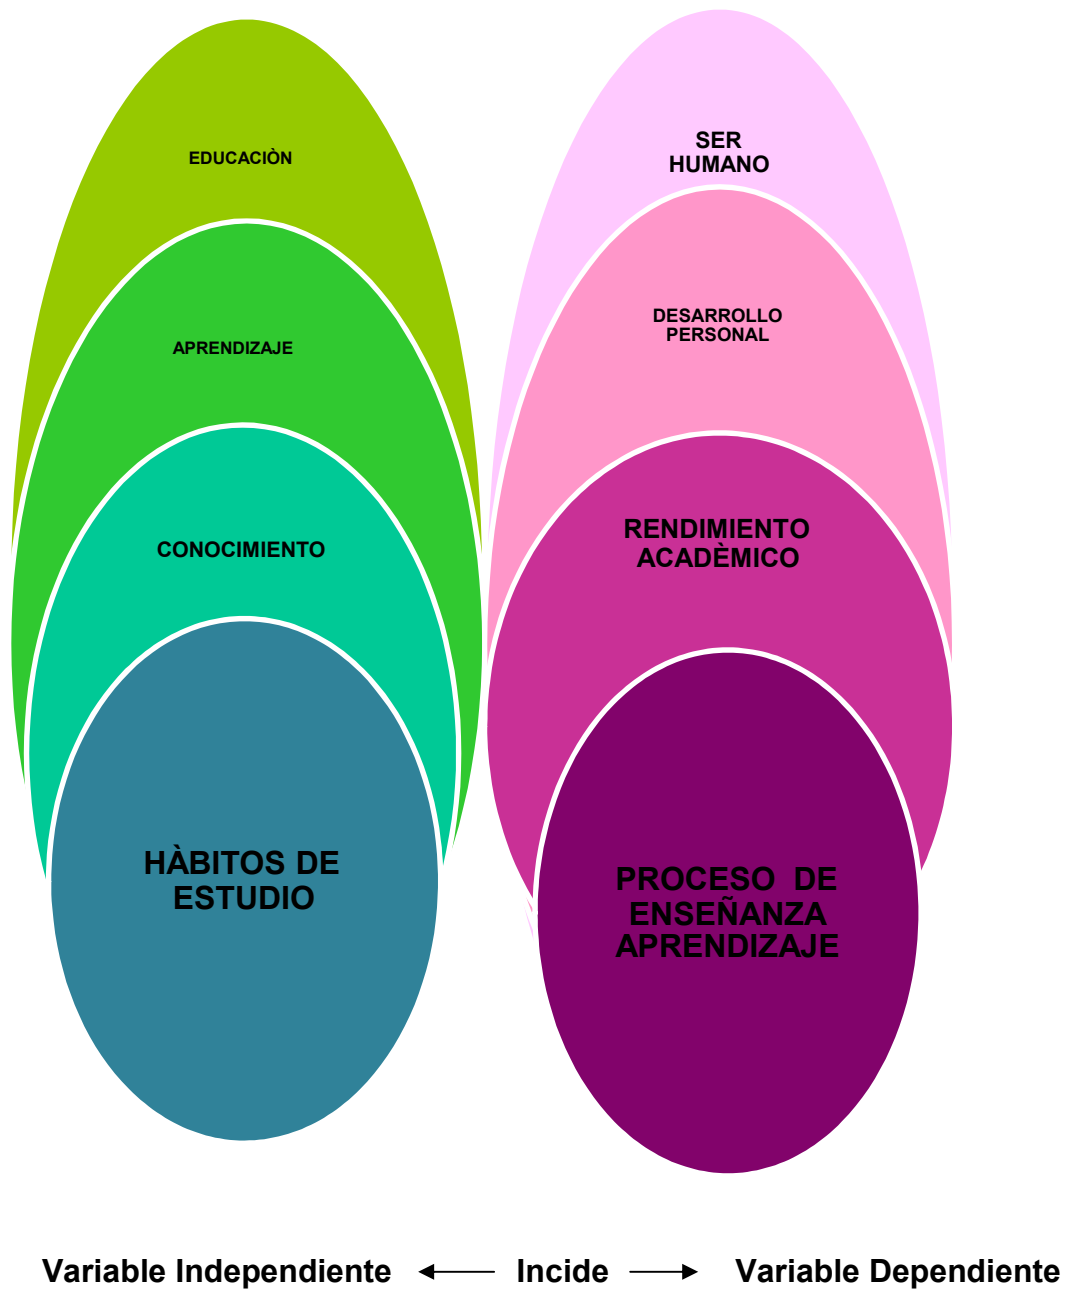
EDUCACIÒN

APRENDIZAJE

CONOCIMIENTO

HÀBITOS DE ESTUDIO

SER HUMANO

DESARROLLO PERSONAL

RENDIMIENTO ACADÈMICO

PROCESO DE ENSEÑANZA APRENDIZAJE

Variable Independiente ← Incide → Variable Dependiente